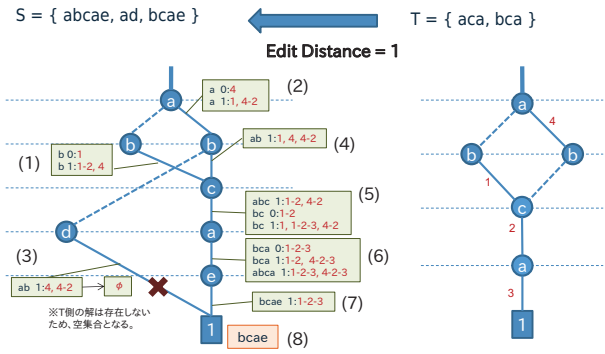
S = { abcae, ad, bcae }

T = { aca, bca }

Edit Distance = 1

a 0:4
a 1:1, 4-2

(2)

ab 1:1, 4, 4-2

(4)

b 0:1
b 1:1-2, 4

(1)

abc 1:1-2, 4-2
bc 0:1-2
bc 1:1, 1-2-3, 4-2

(5)

bca 0:1-2-3
bca 1:1-2, 4-2-3
abca 1:1-2-3, 4-2-3

(6)

(3)

ab 1:4, 4-2

$\phi$

※T側の解は存在しないため、空集合となる。

bcae 1:1-2-3

(7)

bcae

(8)

a
b
b
c
d
a
e
1

a
b
b
c
a
1
4
1
2
3